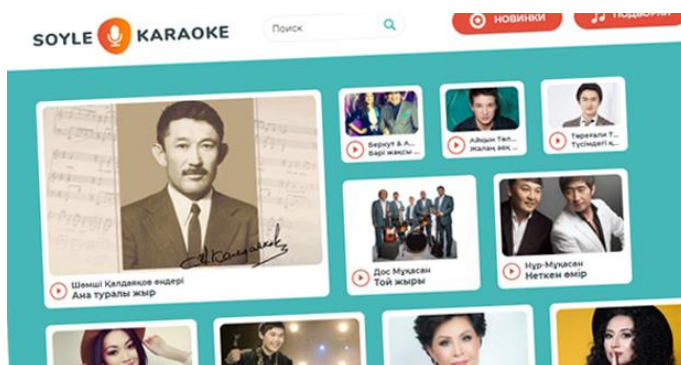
SOYLE KARAOKE

Поиск

НОВИНКИ

ПОДБОРКИ

Шәмші Қалдаяқов әндері
Ана туралы жыр

Беркут & А...
Бәрі жақсы ...

Айқын Төл...
Жалған әсе...

Төреғали Т...
Түсіндегі қ...

Дос Мұқасан
Той жыры

Нұр-Мұқасан
Неткен өмір